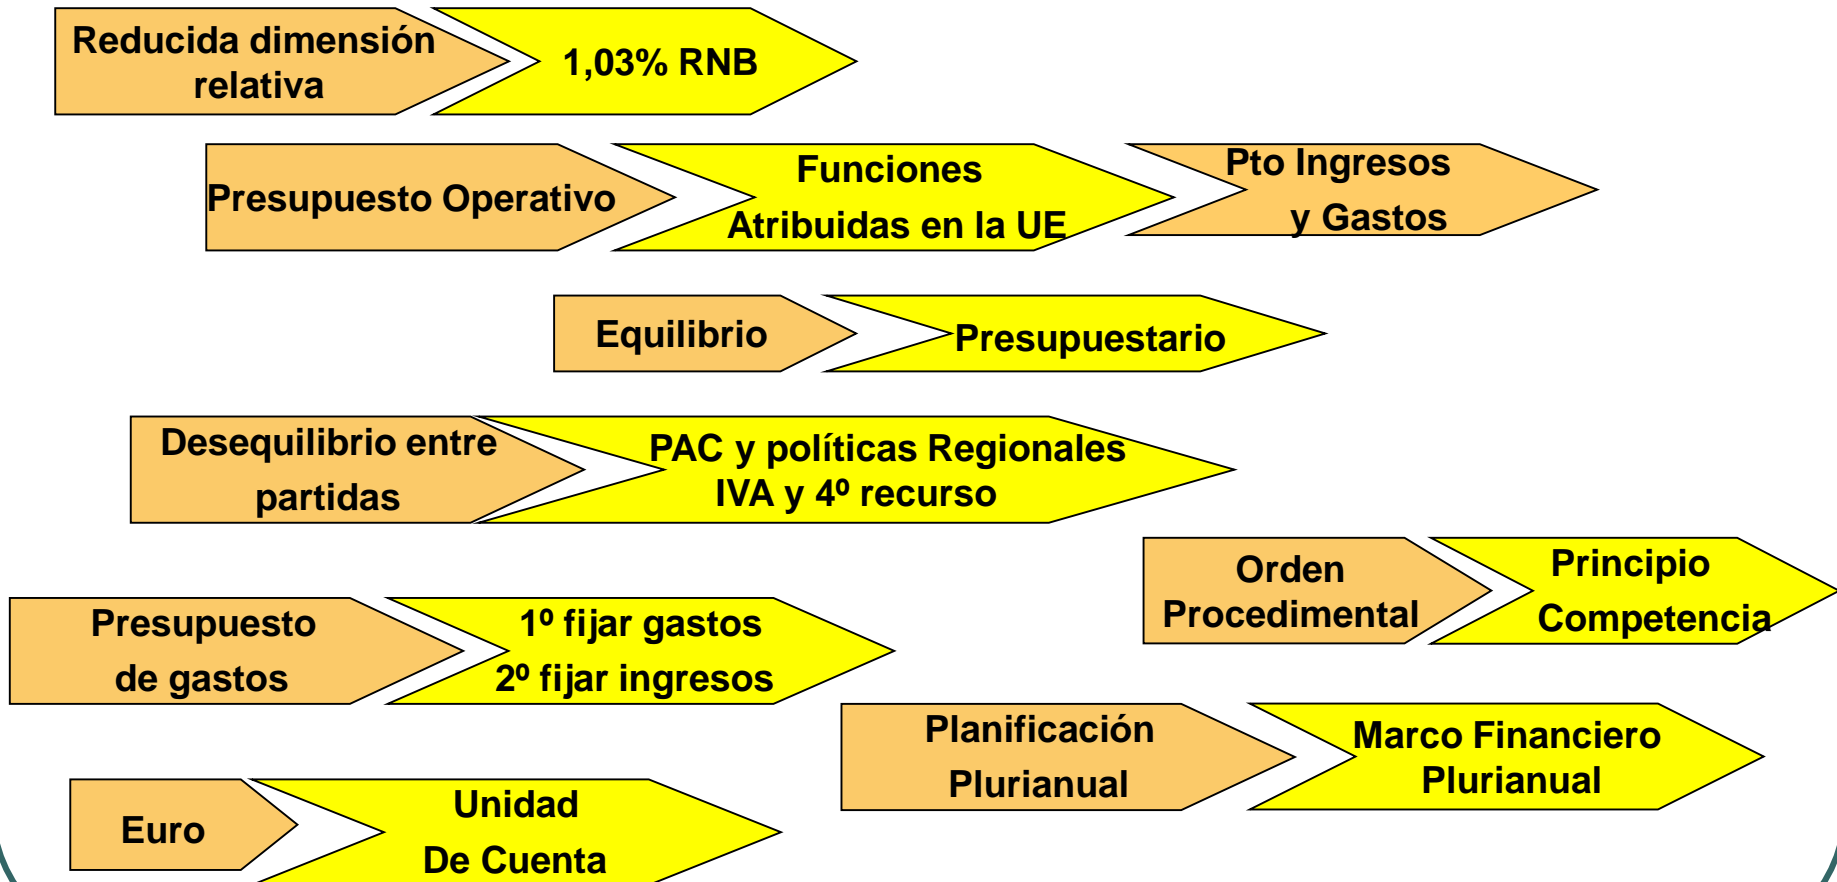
Reducida dimensión relativa

1,03% RNB

Presupuesto Operativo

Funciones Atribuidas en la UE

Pto Ingresos y Gastos

Equilibrio

Presupuestario

Desequilibrio entre partidas

PAC y políticas Regionales IVA y 4º recurso

Orden Procedimental

Principio Competencia

Presupuesto de gastos

1º fijar gastos 2º fijar ingresos

Planificación Plurianual

Marco Financiero Plurianual

Euro

Unidad De Cuenta